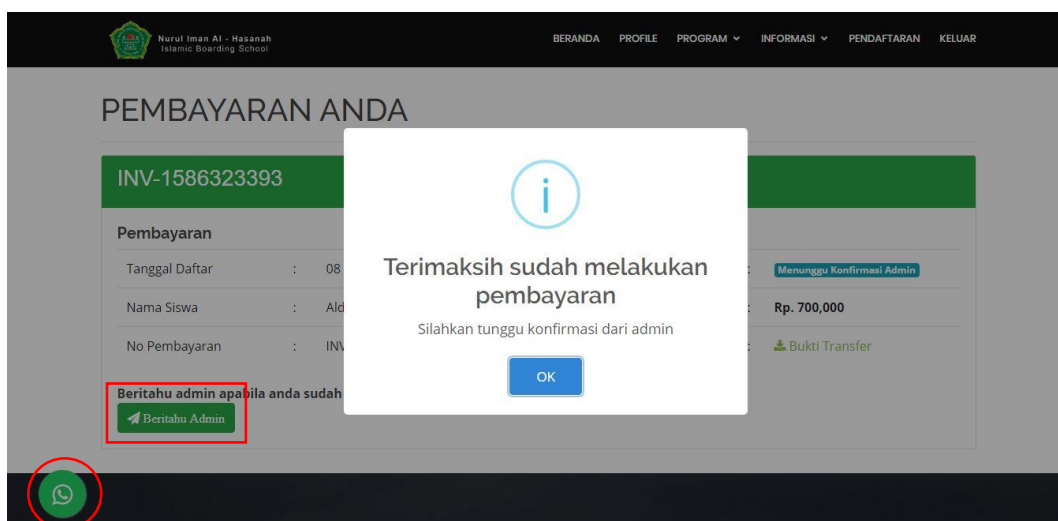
Nurul Iman Al - Hasanah
Islamic Boarding School

BERANDA PROFILE PROGRAM INFORMASI PENDAFTARAN KELUAR

PEMBAYARAN ANDA

INV-1586323393

Pembayaran

| Tanggal Daftar | : | 08 | : | Menunggu Konfirmasi Admin |
|---|---|---|---|---|
| Nama Siswa | : | Ald | : | Rp. 700,000 |
| No Pembayaran | : | INV | : | Bukti Transfer |

Beritahu admin apabila anda sudah

Beritahu Admin

Terimaksih sudah melakukan pembayaran

Silahkan tunggu konfirmasi dari admin

OK